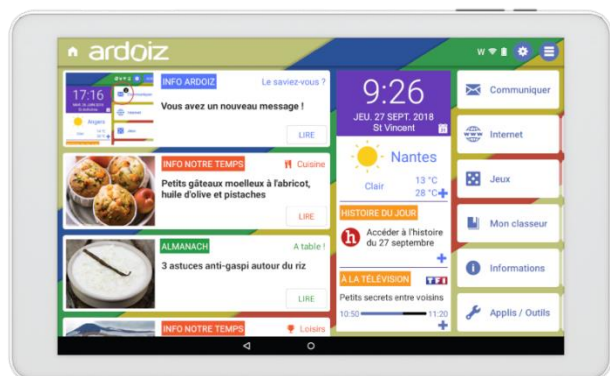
ardoiz

INFO ARDOIZ
Le saviez-vous ?
Vous avez un nouveau message !
LIRE

17:16

INFO NOTRE TEMPS
Cuisine
Petits gâteaux moelleux à l'abricot, huile d'olive et pistaches
LIRE

ALMANACH
A table !
3 astuces anti-gaspi autour du riz
LIRE

INFO NOTRE TEMPS
Loisirs

9:26
JEU. 27 SEPT. 2018
St Vincent

Nantes
Clair
13 °C
28 °C

HISTOIRE DU JOUR
Accéder à l'histoire du 27 septembre

À LA TÉLÉVISION
TF1
Petits secrets entre voisins
10:50
11:20

Communiquer
Internet
Jeux
Mon classeur
Informations
Applis / Outils